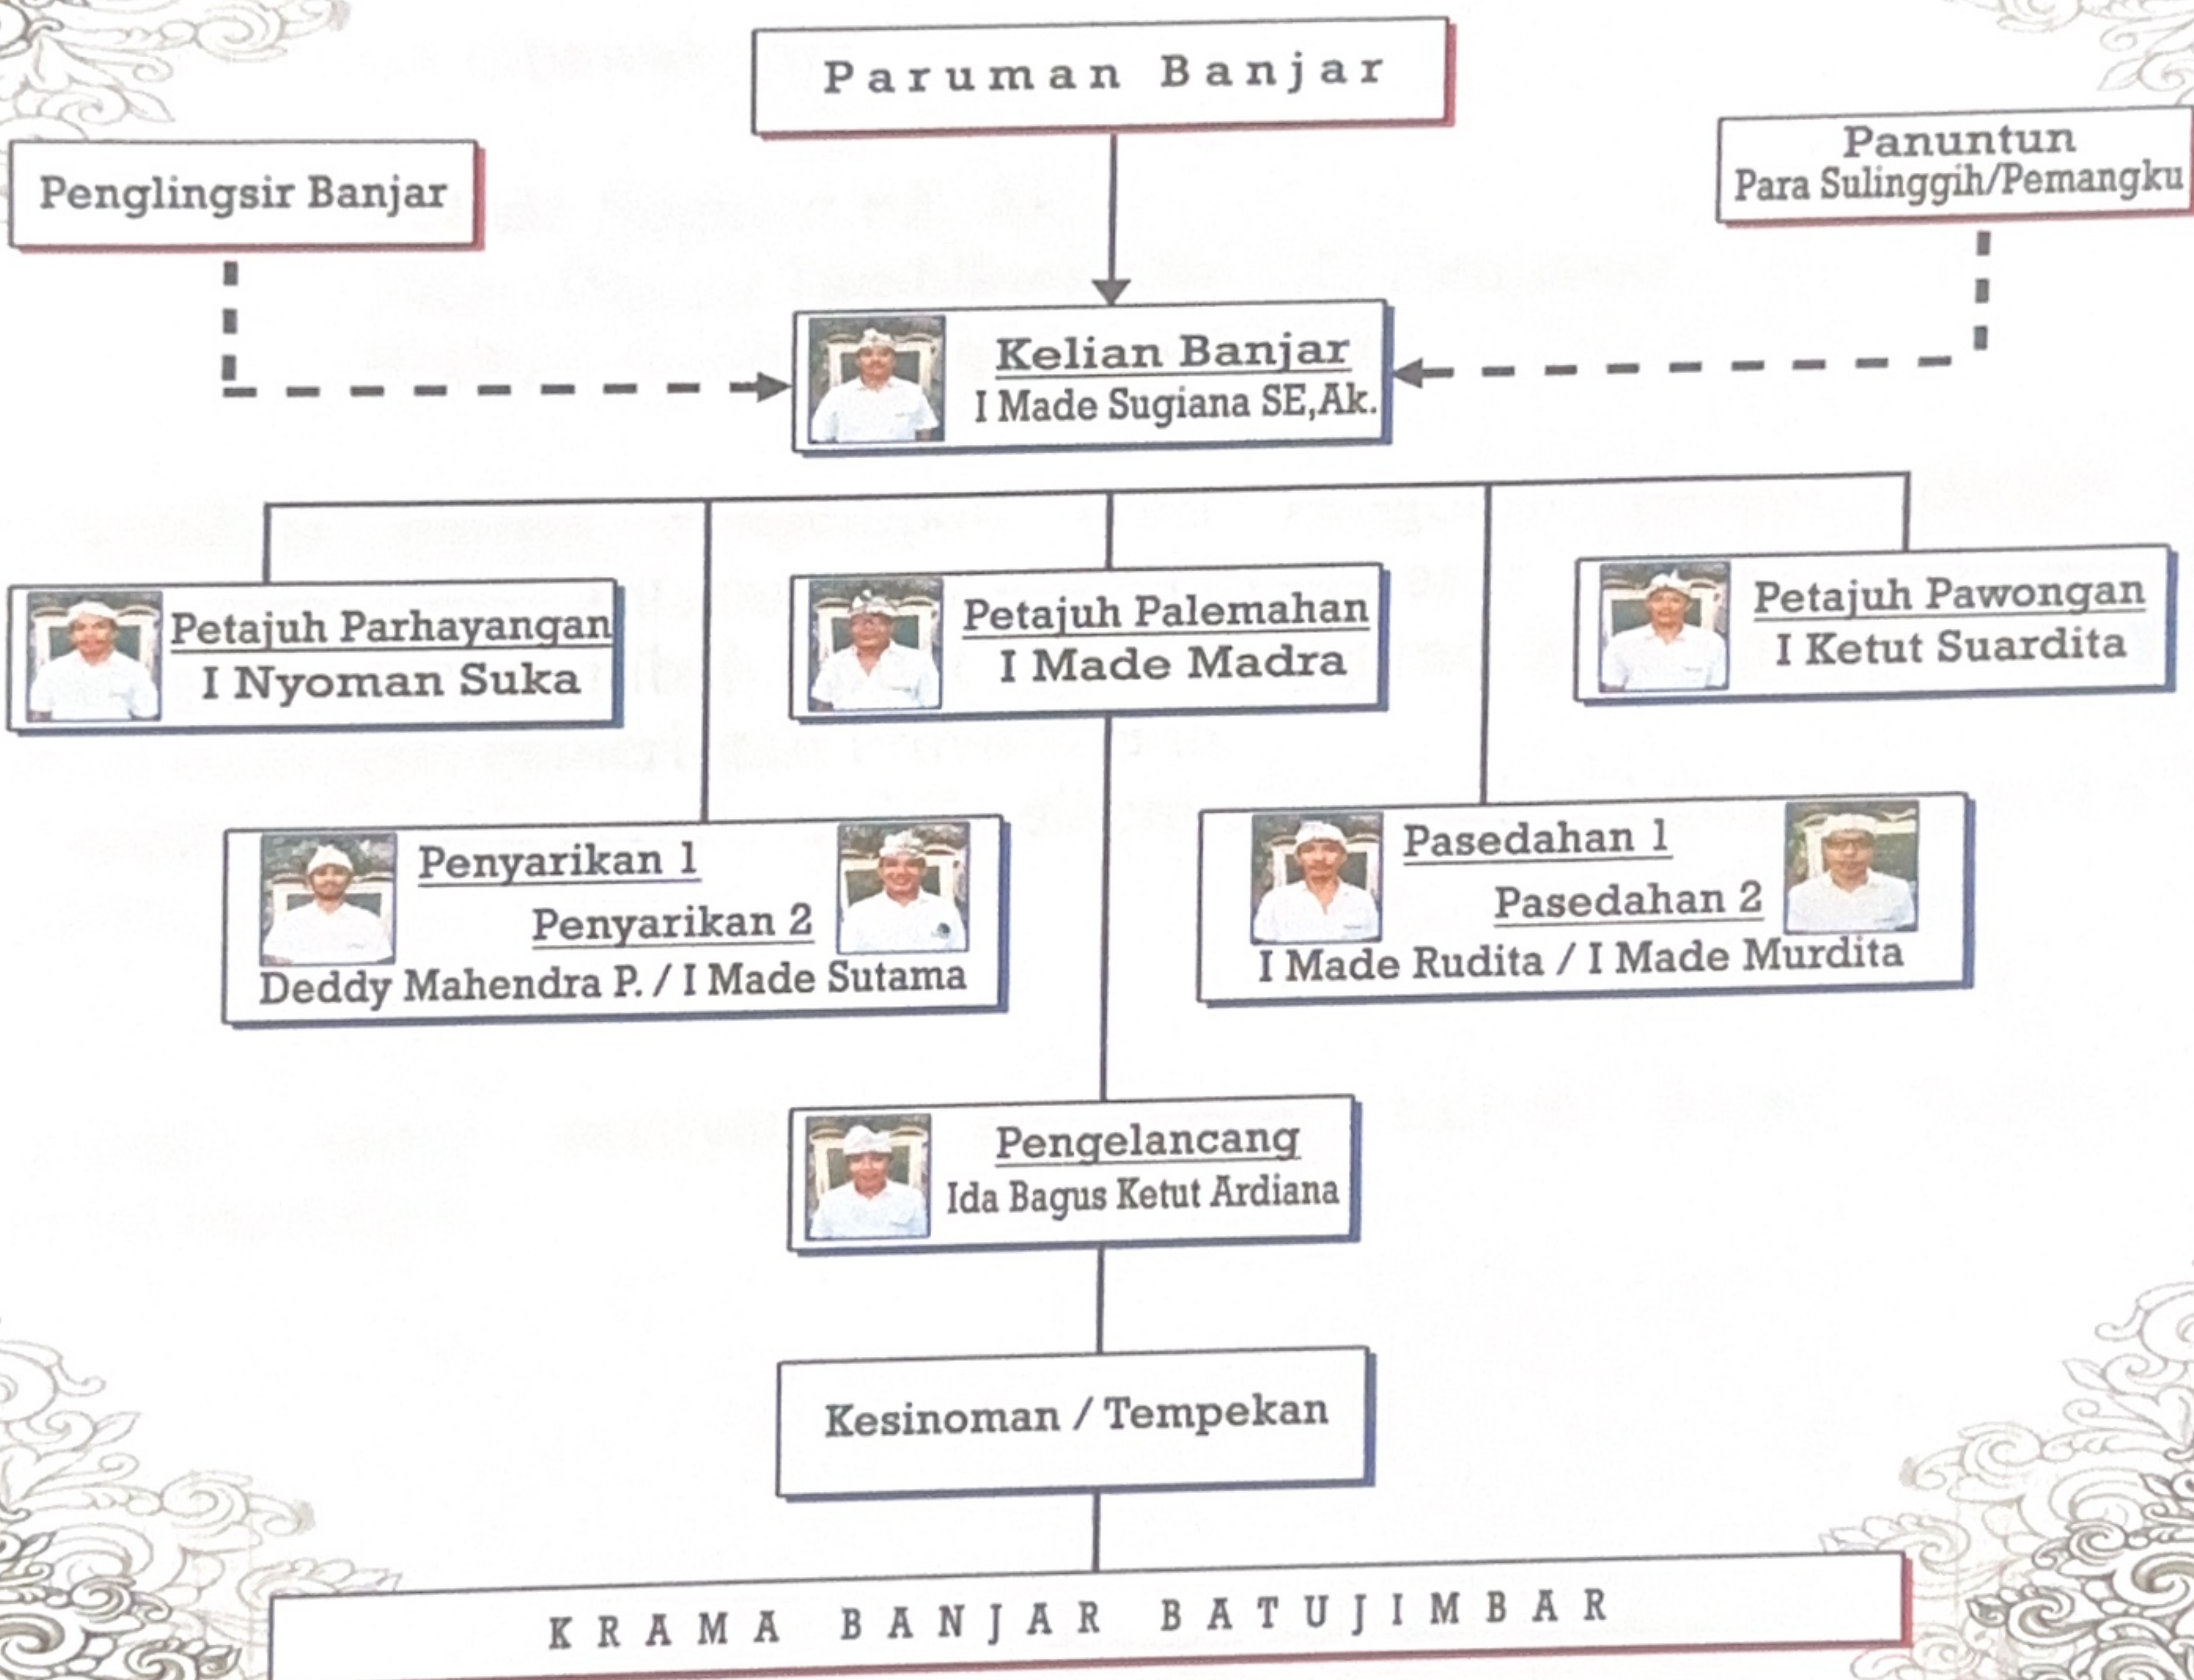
Paruman Banjar

Penglingsir Banjar

Panuntun
Para Sulinggih/Pemangku

Kelian Banjar
I Made Sugiana SE,Ak.

Petajuh Parhayangan
I Nyoman Suka

Petajuh Palemahan
I Made Madra

Petajuh Pawongan
I Ketut Suardita

Penyarikan 1
Penyarikan 2
Deddy Mahendra P. / I Made Sutama

Pasedahan 1
Pasedahan 2
I Made Rudita / I Made Murdita

Pengelancang
Ida Bagus Ketut Ardiana

Kesinoman / Tempekan

KRAMA BANJAR BATUJIMBAR